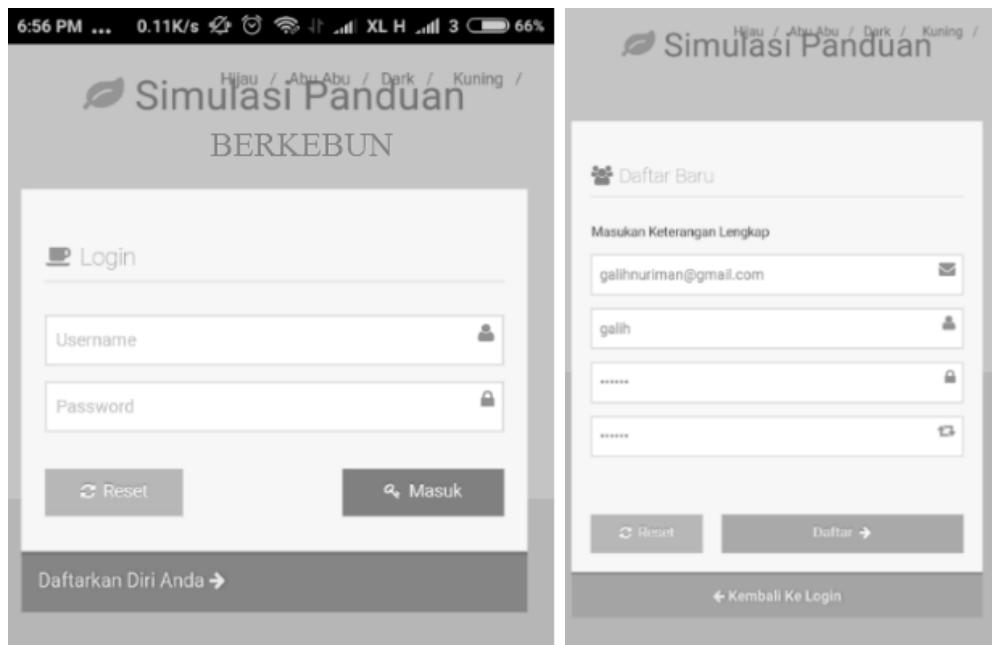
6:56 PM ... 0.11K/s XL H 3 66%

Hijau / Abu Abu / Dark / Kuning /

Simulasi Panduan

BERKEBUN

Login

Username

Password

Reset

Masuk

Daftarkan Diri Anda →

Hijau / Abu Abu / Dark / Kuning /

Simulasi Panduan

Daftar Baru

Masukan Keterangan Lengkap

galihnuriman@gmail.com

galih

••••••

••••••

Reset

Daftar →

← Kembali Ke Login